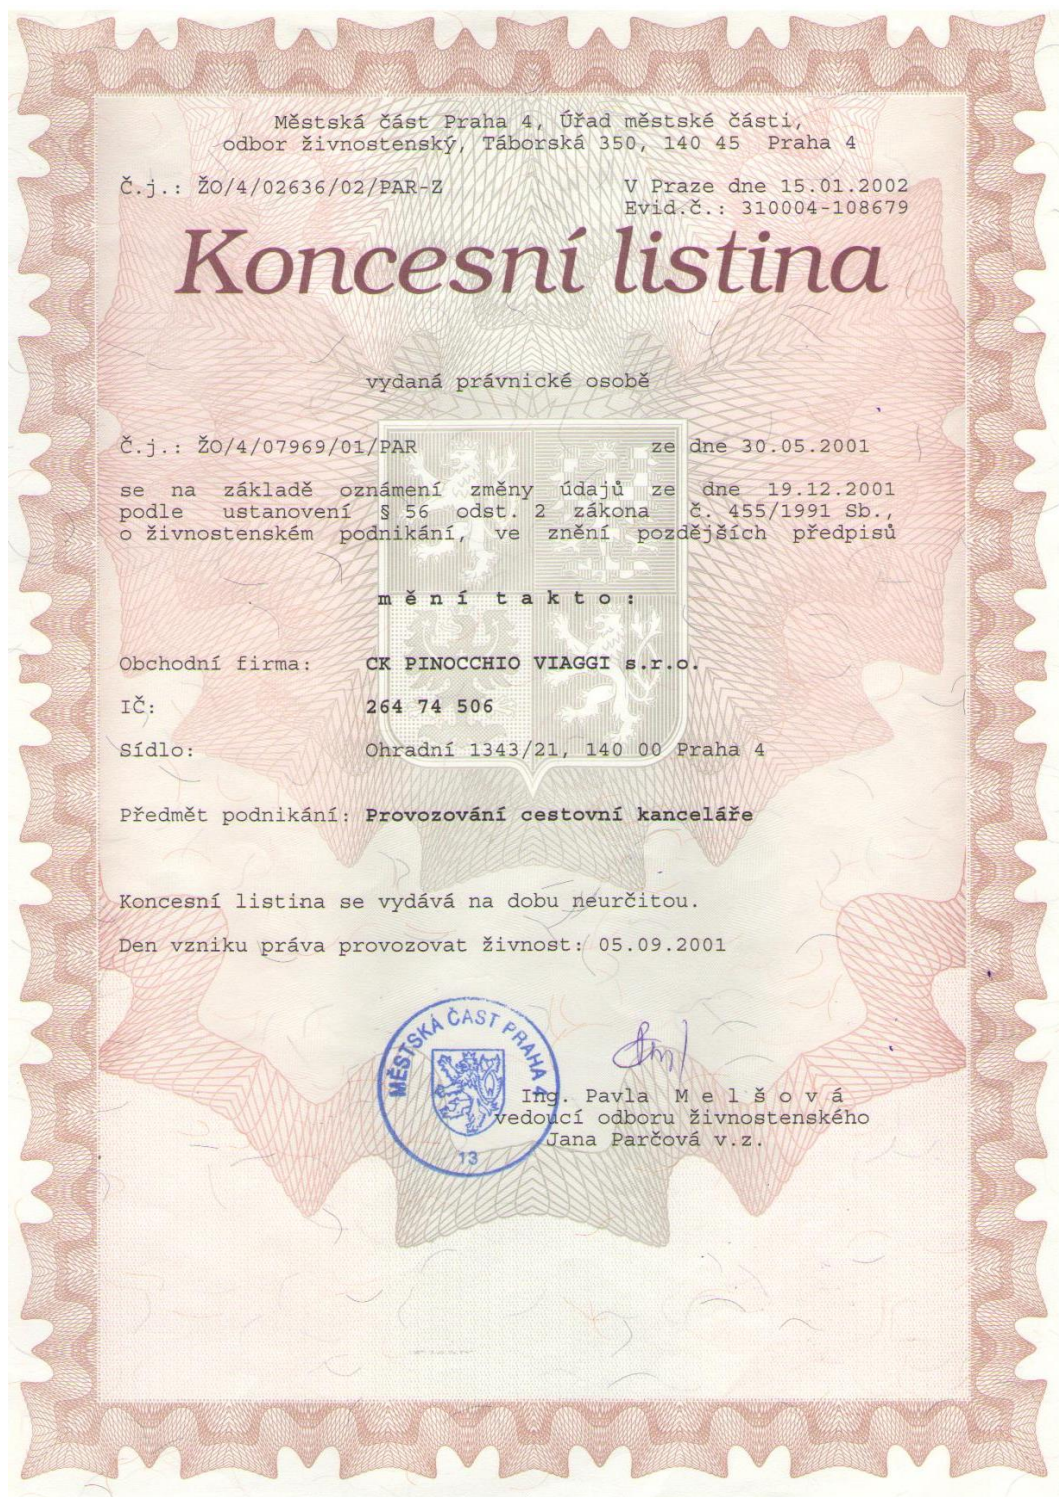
Městská část Praha 4, Úřad městské části, odbor živnostenský, Táborská 350, 140 45 Praha 4

Č.j.: ŽO/4/02636/02/PAR-Z

V Praze dne 15.01.2002
Evid.č.: 310004-108679

Koncesní listina

vydaná právnické osobě

Č.j.: ŽO/4/07969/01/PAR ze dne 30.05.2001

se na základě oznámení změny údajů ze dne 19.12.2001 podle ustanovení § 56 odst. 2 zákona č. 455/1991 Sb., o živnostenském podnikání, ve znění pozdějších předpisů

mění takto:

Obchodní firma: CK PINOCCHIO VIAGGI s.r.o.

IČ: 264 74 506

Sídlo: Ohradní 1343/21, 140 00 Praha 4

Předmět podnikání: Provozování cestovní kanceláře

Koncesní listina se vydává na dobu neurčitou.

Den vzniku práva provozovat živnost: 05.09.2001

MĚSTSKÁ ČÁST PRAHA 4
13

Ing. Pavla Melšová
vedoucí odboru živnostenského
Jana Parčová v.z.